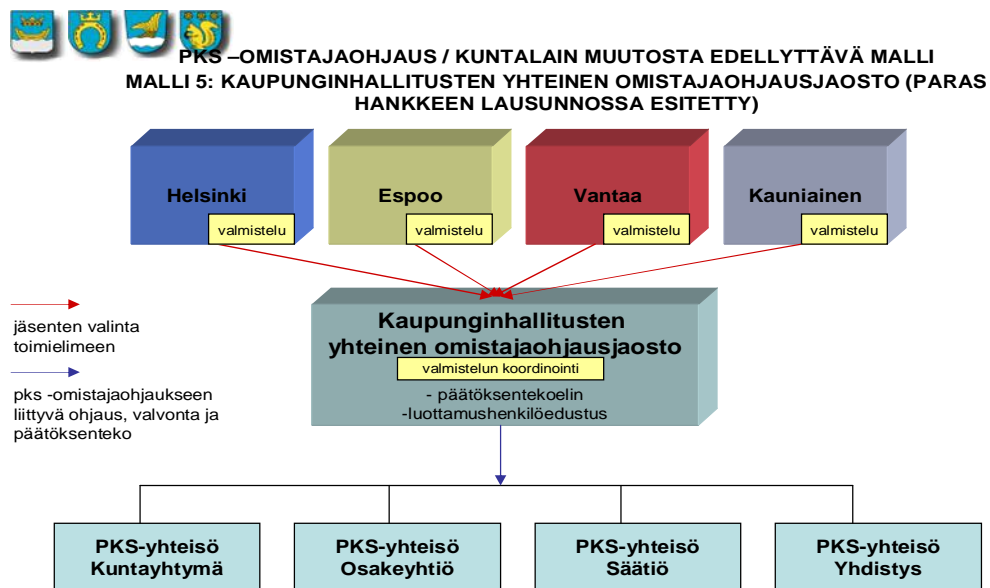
PKS –OMISTAJAOHJAUS / KUNTALAIN MUUTOSTA EDELLYTTÄVÄ MALLI
MALLI 5: KAUPUNGINHALLITUSTEN YHTEINEN OMISTAJAOHJAUSJAOSTO (PARAS HANKKEEN LAUSUNNOSSA ESITETTY)

Helsinki
valmistelu

Espoo
valmistelu

Vantaa
valmistelu

Kauniainen
valmistelu

jäsenten valinta toimielimeen

pks -omistajaohjaukseen liittyvä ohjaus, valvonta ja päätöksenteko

Kaupunginhallitusten yhteinen omistajaohjausjaosto
valmistelun koordinointi
- päätöksentekoelin
-luottamushenkilöedustus

PKS-yhteisö Kuntayhtymä

PKS-yhteisö Osakeyhtiö

PKS-yhteisö Säätiö

PKS-yhteisö Yhdistys